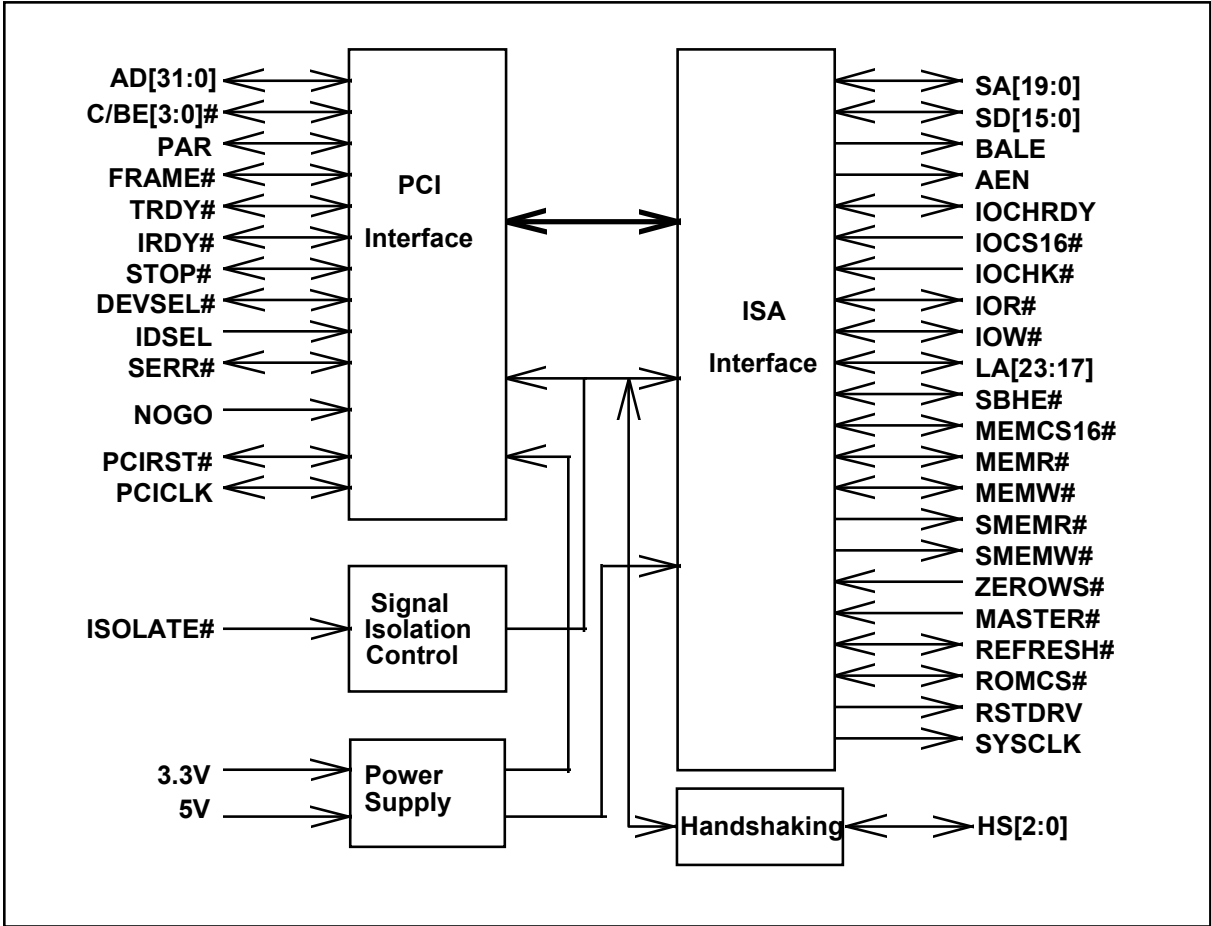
AD[31:0]
C/BE[3:0]#
PAR
FRAME#
TRDY#
IRDY#
STOP#
DEVSEL#
IDSEL
SERR#
NOGO
PCIRST#
PCICLK

PCI
Interface

ISA
Interface

SA[19:0]
SD[15:0]
BALE
AEN
IOCHRDY
IOCS16#
IOCHK#
IOR#
IOW#
LA[23:17]
SBHE#
MEMCS16#
MEMR#
MEMW#
SMEMR#
SMEMW#
ZEROWS#
MASTER#
REFRESH#
ROMCS#
RSTDRV
SYSCLK

ISOLATE#
Signal
Isolation
Control

3.3V
5V
Power
Supply

Handshaking
HS[2:0]